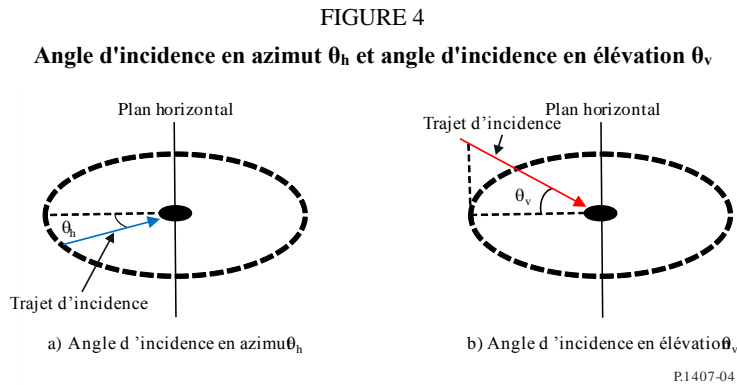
FIGURE 4

Angle d'incidence en azimut $\theta_h$ et angle d'incidence en élévation $\theta_v$

Plan horizontal

$\theta_h$

Trajet d’incidence

Plan horizontal

Trajet d’incidence

$\theta_v$

a) Angle d ’incidence en azimut $\theta_h$

b) Angle d ’incidence en élévation $\theta_v$

P.1407-04